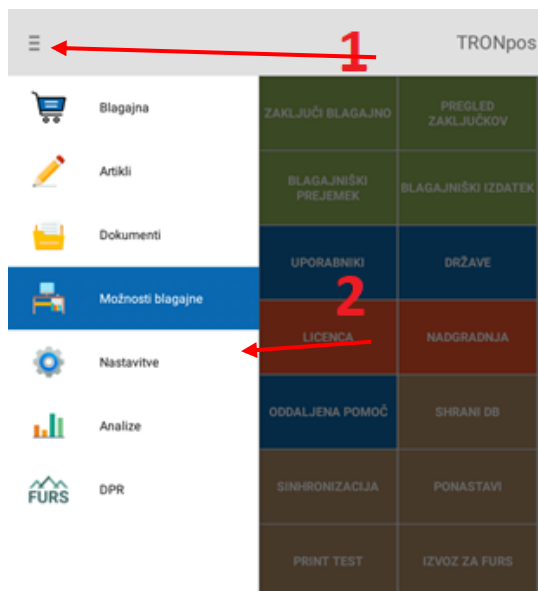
1

TRONpos

Blagajna

Artikli

Dokumenti

Možnosti blagajne

Nastavitve

Analize

FURS DPR

| ZAKLJUČI BLAGAJNO | PREGLED ZAKLJUČKOV |
|---|---|
| BLAGAJNIŠKI PREJEMEK | BLAGAJNIŠKI IZDATEK |
| UPORABNIKI | DRŽAVE |
| LICENCA | NADGRADNJA |
| ODDALJENA POMOČ | SHRANI DB |
| SINHRONIZACIJA | PONASTAVI |
| PRINT TEST | IZVOZ ZA FURS |

2